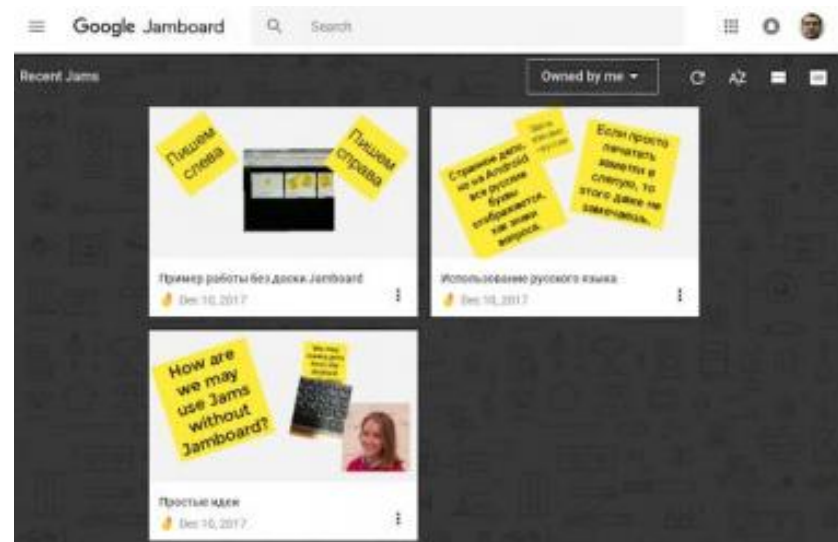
Google Jamboard

Search

Recent Jams

Owned by me

AZ

Пишем слева

Пишем справа

Пример работы без доски Jamboard

Dec 10, 2017

Странно делать, но на Android все русские буквы отображаются, как знаки вопроса.

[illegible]

Если просто печатать заметки в слепую, то этого даже не замечаешь.

Использование русского языка

Dec 10, 2017

How are we may use Jams without Jamboard?

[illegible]

Простые идеи

Dec 10, 2017